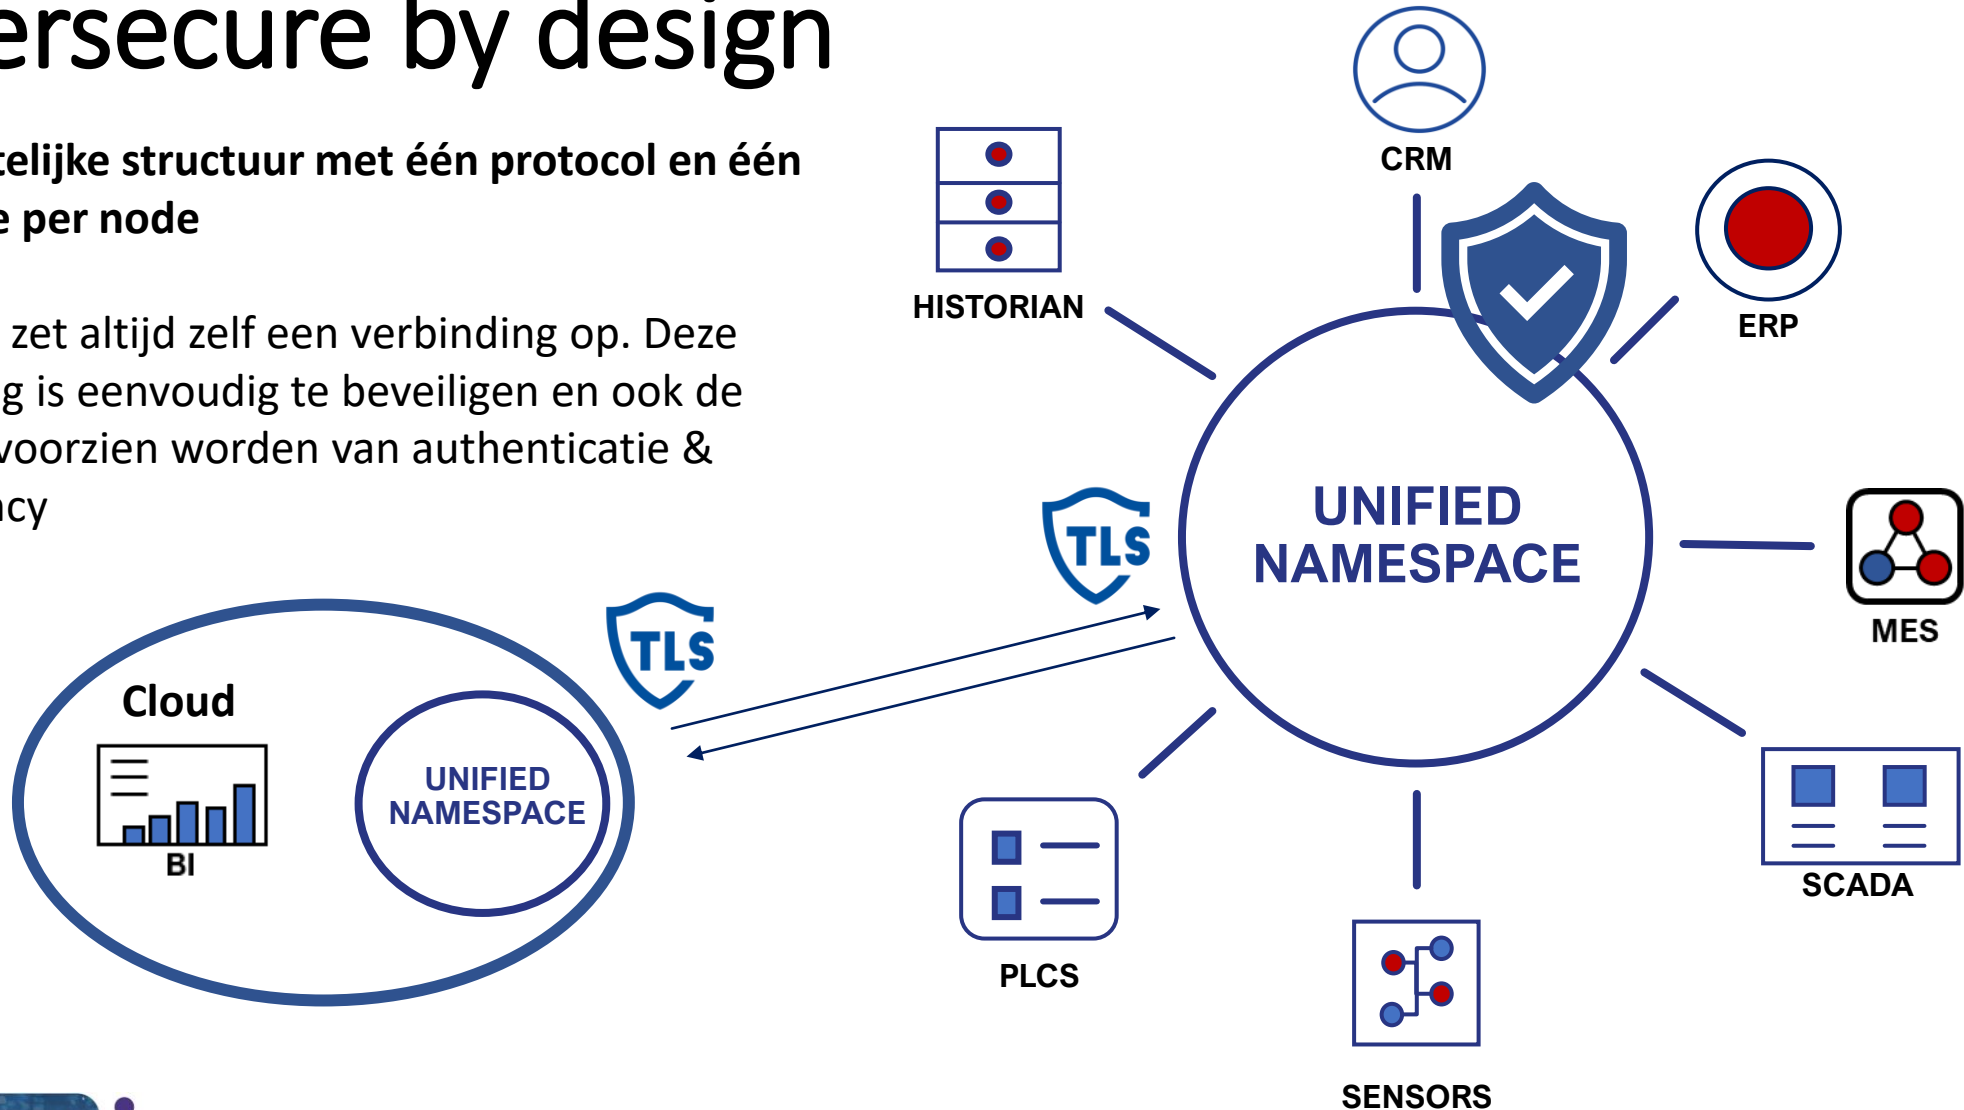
ersecure by design

telijke structuur met één protocol en één e per node

zet altijd zelf een verbinding op. Deze g is eenvoudig te beveiligen en ook de voorzien worden van authenticatie & ıcy

CRM

HISTORIAN

ERP

TLS

UNIFIED NAMESPACE

MES

TLS

Cloud

BI

UNIFIED NAMESPACE

SCADA

PLCS

SENSORS